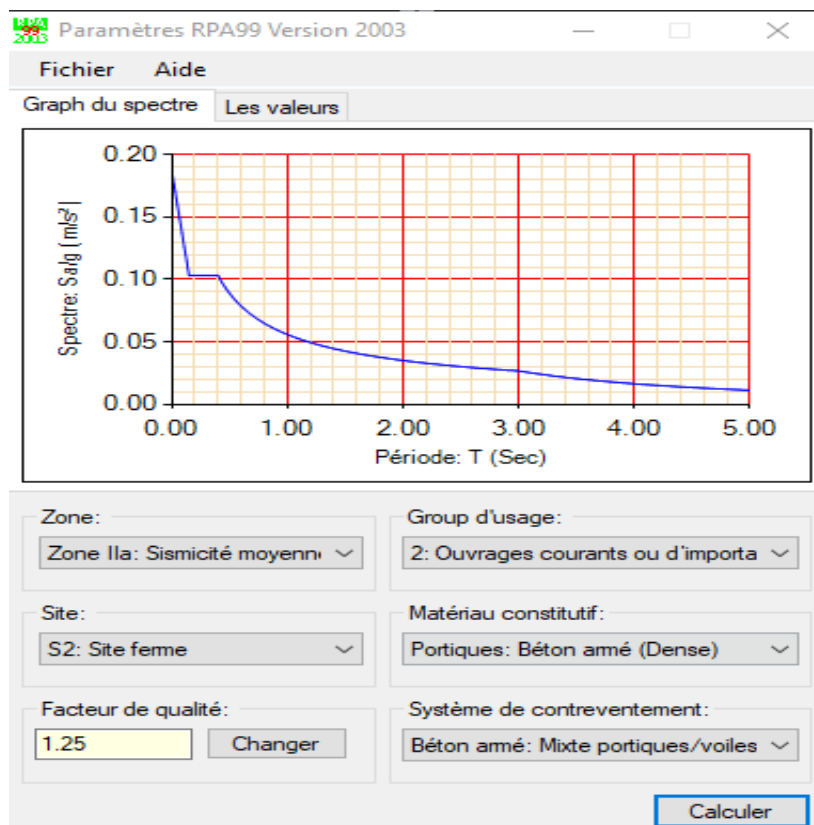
RPA 99 2003 Paramètres RPA99 Version 2003

Fichier Aide

Graph du spectre | Les valeurs

0.20
0.15
0.10
0.05
0.00

Spectre: Sa/g [m/s²]

0.00 1.00 2.00 3.00 4.00 5.00

Période: T (Sec)

Zone:
Zone IIa: Sismicité moyenn

Group d'usage:
2: Ouvrages courants ou d'importa

Site:
S2: Site ferme

Matériau constitutif:
Portiques: Béton armé (Dense)

Facteur de qualité:
1.25
Changer

Système de contreventement:
Béton armé: Mixte portiques/voiles

Calculer